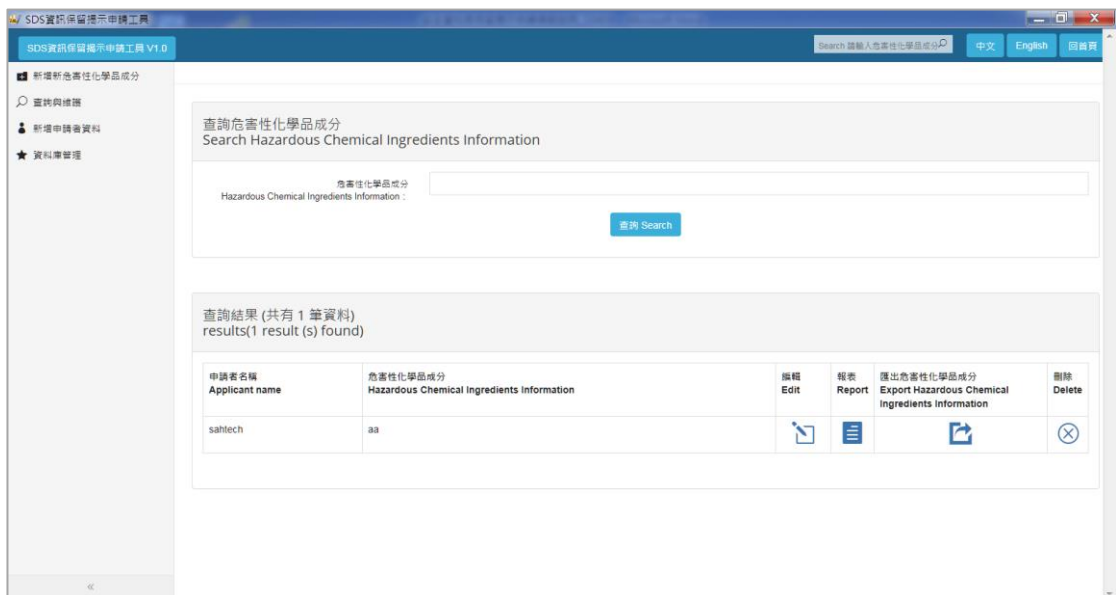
SDS資訊保留揭示申請工具

SDS資訊保留揭示申請工具 V1.0

Search 請輸入危害性化學品成分

中文 English 回首頁

新增新危害性化學品成分

查詢與維護

新增申請者資料

資料庫管理

查詢危害性化學品成分
Search Hazardous Chemical Ingredients Information

危害性化學品成分
Hazardous Chemical Ingredients Information :

查詢 Search

查詢結果 (共有 1 筆資料)
results(1 result (s) found)

| 申請者名稱 Applicant name | 危害性化學品成分 Hazardous Chemical Ingredients Information | 編輯 Edit | 報表 Report | 匯出危害性化學品成分 Export Hazardous Chemical Ingredients Information | 刪除 Delete |
|---|---|---|---|---|---|
| sahtech | aa | | | | |

«